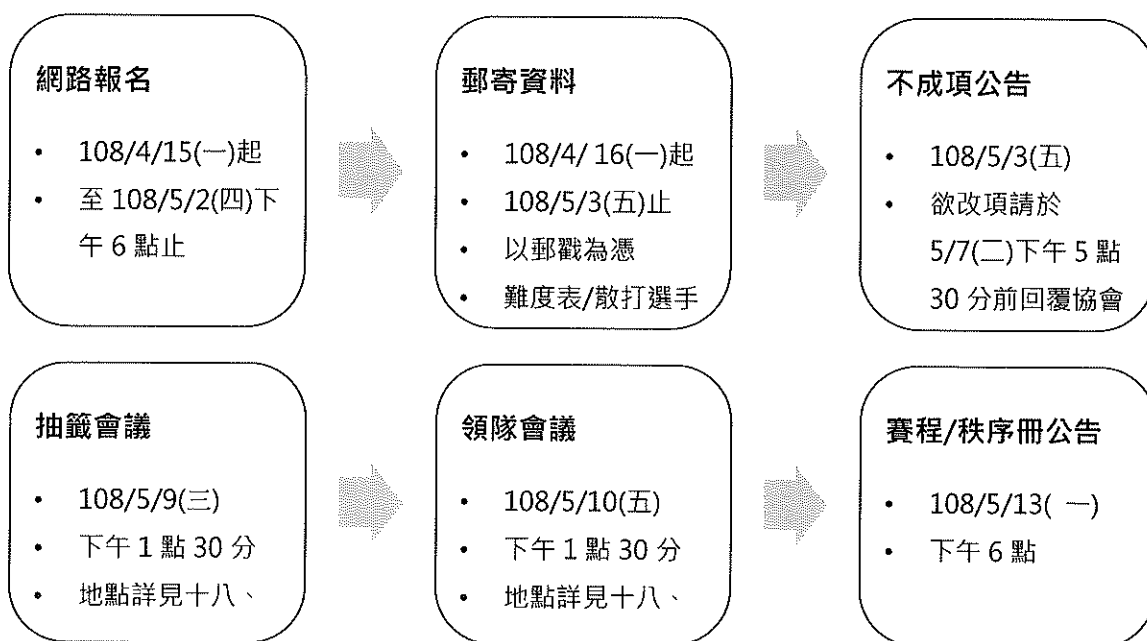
網路報名

- 108/4/15(一)起
- 至 108/5/2(四)下午 6 點止

郵寄資料

- 108/4/ 16(一)起
- 108/5/3(五)止
- 以郵戳為憑
- 難度表/散打選手

不成項公告

- 108/5/3(五)
- 欲改項請於 5/7(二)下午 5 點 30 分前回覆協會

抽籤會議

- 108/5/9(三)
- 下午 1 點 30 分
- 地點詳見十八、

領隊會議

- 108/5/10(五)
- 下午 1 點 30 分
- 地點詳見十八、

賽程/秩序冊公告

- 108/5/13( 一)
- 下午 6 點